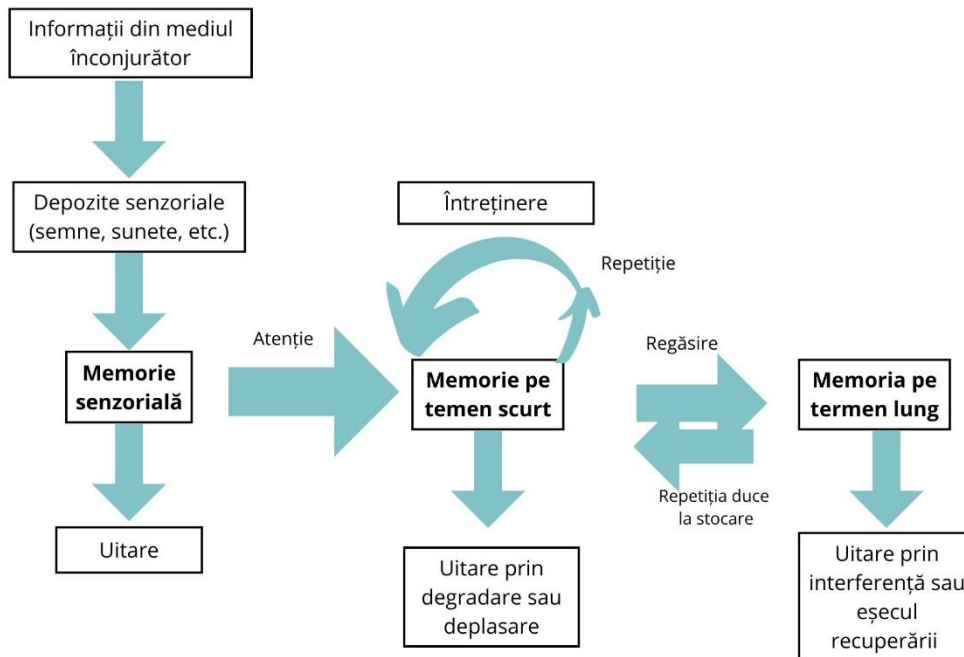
Informații din mediul înconjurător

Depozite senzoriale (semne, sunete, etc.)

Memorie senzorială

Uitare

Întreținere

Repetiție

Atenție

Memorie pe temen scurt

Uitare prin degradare sau deplasare

Regăsire

Repetiția duce la stocare

Memoria pe termen lung

Uitare prin interferență sau eșecul recuperării